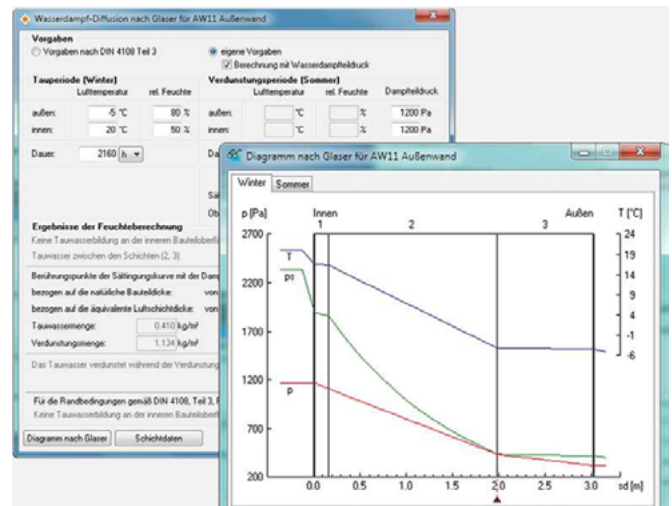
Wasserdampf-Diffusion nach Glaser für AW11 Außenwand

Vorgaben
Vorgaben nach DIN 4108 Teil 3
eigene Vorgaben
Berechnung mit Wasserdampfteildruck

Tauperiode (Winter)
Lufttemperatur rel. Feuchte
außen: -5 °C 80 %
innen: 20 °C 50 %
Dauer: 2160 h

Verdunstungsperiode (Sommer)
Lufttemperatur rel. Feuchte Dampfteildruck
außen: °C % 1200 Pa
innen: °C % 1200 Pa
Da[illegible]

Sä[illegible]
Ob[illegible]

Ergebnisse der Feuchteberechnung
Keine Tauwasserbildung an der inneren Bauteiloberfl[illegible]
Tauwasser zwischen den Schichten (2, 3)

Berührungspunkte der Sättigungskurve mit der Dam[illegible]
bezogen auf die natürliche Bauteildicke: von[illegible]
bezogen auf die äquivalente Luftschichtdicke: von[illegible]
Tauwassermenge: 0.410 kg/m²
Verdunstungsmenge: 1.134 kg/m²
Das Tauwasser verdunstet während der Verdunstung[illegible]

Für die Randbedingungen gemäß DIN 4108, Teil 3, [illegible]
Keine Tauwasserbildung an der inneren Bauteilober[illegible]

Diagramm nach Glaser
Schichtdaten

Diagramm nach Glaser für AW11 Außenwand

Winter Sommer

p [Pa] Innen Außen T [°C]
1 2 3
2700 24
19
T
ps 14
2200
9
4
1700 -1
-6
1200
p
700
200
0.0 0.5 1.0 1.5 2.0 2.5 3.0 sd [m]